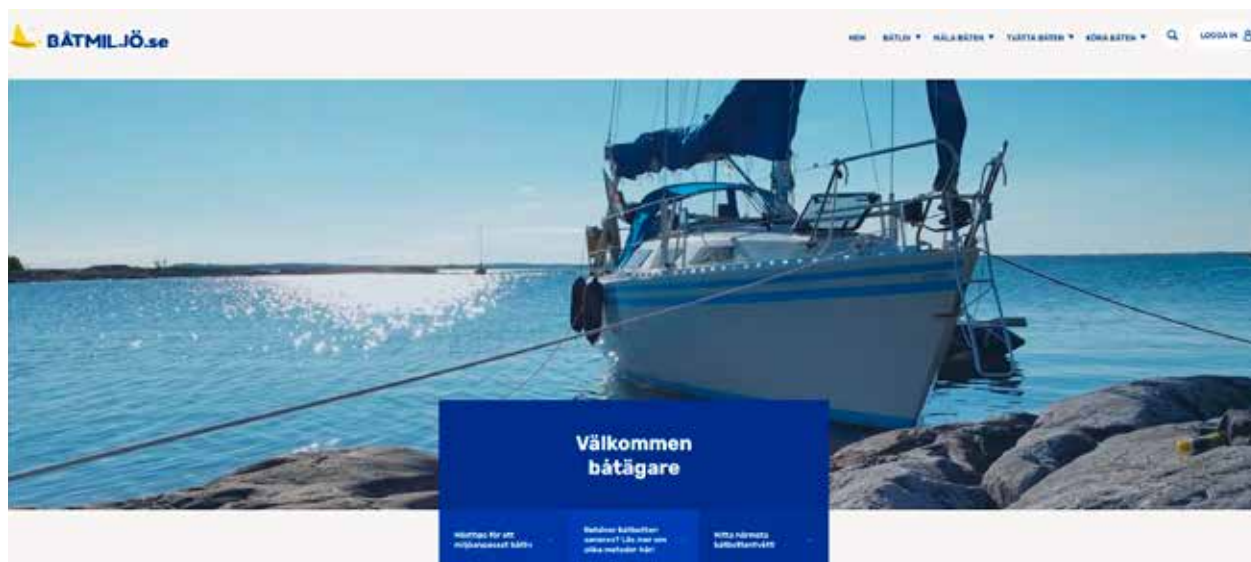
BÅTMILJÖ.se

HEM BÅTLIV ▾ MÅLA BÅTEN ▾ TVÄTTA BÅTEN ▾ KÖRA BÅTEN ▾ LOGGA IN

Välkommen båtägare

Hörttips för att miljöanpassa båten

Behöver båtbotten saneras? Läs mer om olika metoder här!

Hitta närmaste båtbottentvätt